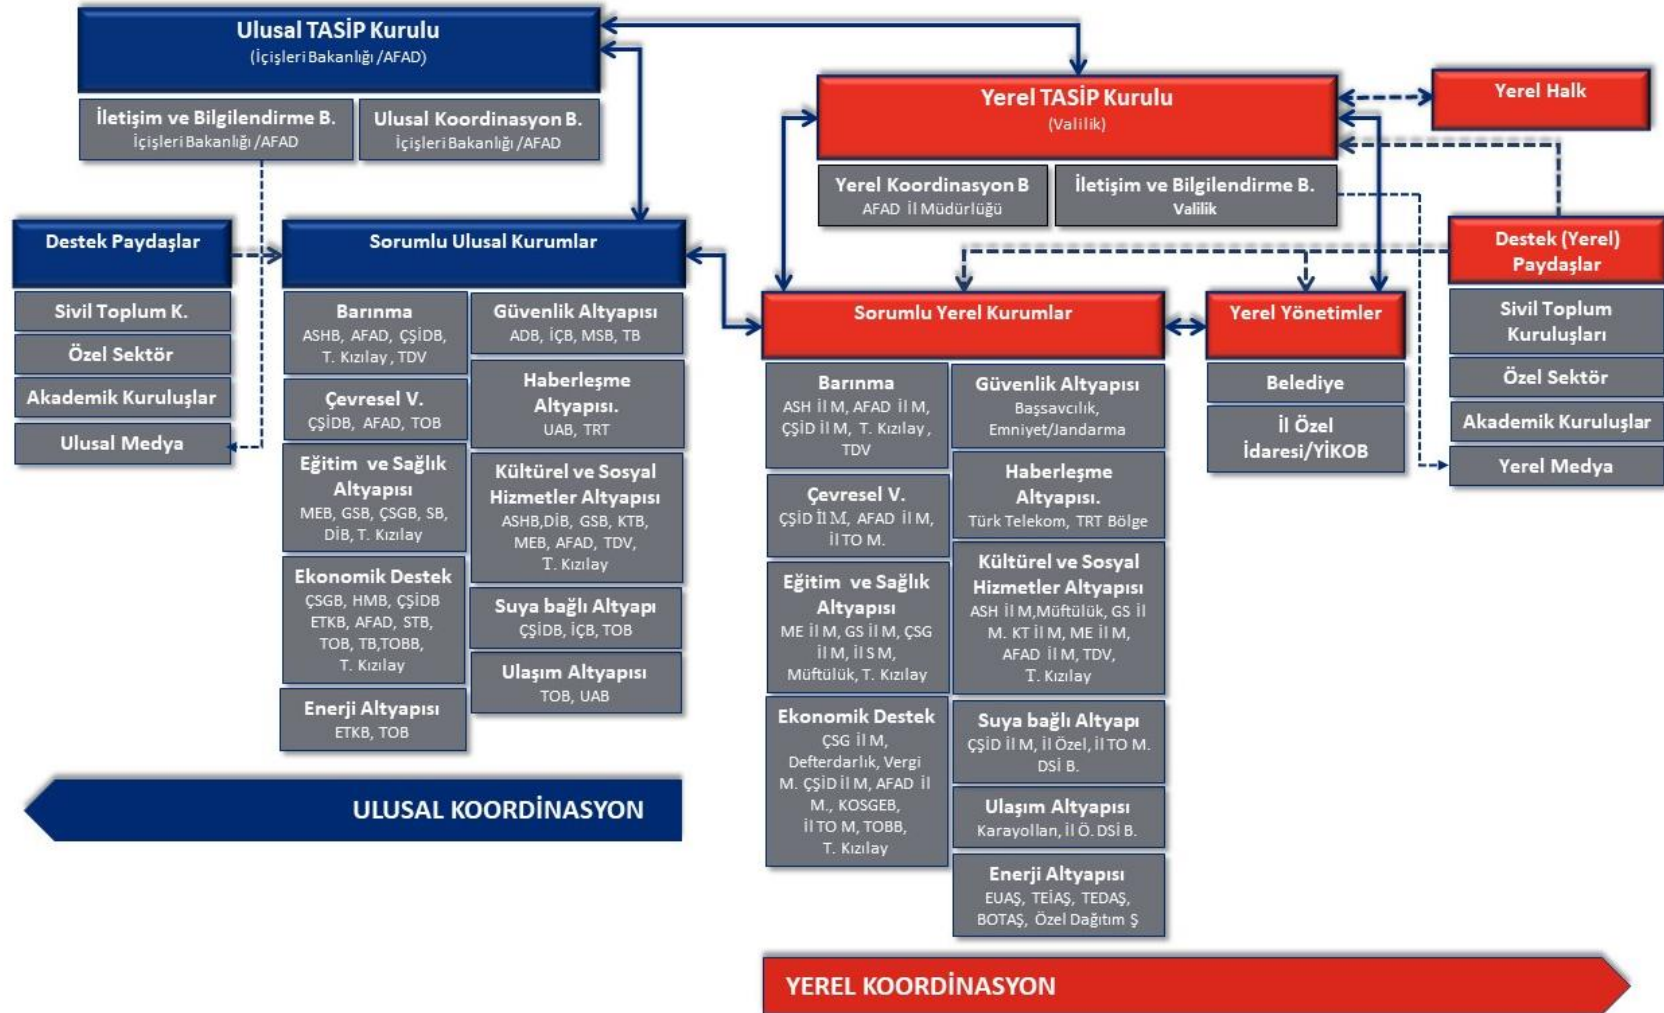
Ulusal TASİP Kurulu
(İçişleri Bakanlığı /AFAD)

İletişim ve Bilgilendirme B.
İçişleri Bakanlığı /AFAD

Ulusal Koordinasyon B.
İçişleri Bakanlığı /AFAD

Destek Paydaşlar

Sivil Toplum K.

Özel Sektör

Akademik Kuruluşlar

Ulusal Medya

Sorumlu Ulusal Kurumlar

Barınma
ASHB, AFAD, ÇŞİDB, T. Kızılay, TDV

Güvenlik Altyapısı
ADB, İÇB, MSB, TB

Çevresel V.
ÇŞİDB, AFAD, TOB

Haberleşme Altyapısı.
UAB, TRT

Eğitim ve Sağlık Altyapısı
MEB, GSB, ÇSGB, SB, DİB, T. Kızılay

Kültürel ve Sosyal Hizmetler Altyapısı
ASHB,DİB, GSB, KTB, MEB, AFAD, TDV, T. Kızılay

Ekonomik Destek
ÇSGB, HMB, ÇŞİDB ETKB, AFAD, STB, TOB, TB,TOBB, T. Kızılay

Suya bağlı Altyapı
ÇŞİDB, İÇB, TOB

Ulaşım Altyapısı
TOB, UAB

Enerji Altyapısı
ETKB, TOB

ULUSAL KOORDİNASYON

Yerel TASİP Kurulu
(Valilik)

Yerel Halk

Yerel Koordinasyon B
AFAD İl Müdürlüğü

İletişim ve Bilgilendirme B.
Valilik

Destek (Yerel) Paydaşlar

Sorumlu Yerel Kurumlar

Yerel Yönetimler

Sivil Toplum Kuruluşları

Belediye

Özel Sektör

İl Özel İdaresi/YİKOB

Akademik Kuruluşlar

Yerel Medya

Barınma
ASH İl M, AFAD İl M, ÇŞİD İl M, T. Kızılay, TDV

Güvenlik Altyapısı
Başsavcılık, Emniyet/Jandarma

Çevresel V.
ÇŞİD İl M, AFAD İl M, İl TO M.

Haberleşme Altyapısı.
Türk Telekom, TRT Bölge

Eğitim ve Sağlık Altyapısı
ME İl M, GS İl M, ÇSG İl M, İl S M, Müftülük, T. Kızılay

Kültürel ve Sosyal Hizmetler Altyapısı
ASH İl M,Müftülük, GS İl M. KT İl M, ME İl M, AFAD İl M, TDV, T. Kızılay

Ekonomik Destek
ÇSG İl M, Defterdarlık, Vergi M. ÇŞİD İl M, AFAD İl M., KOSGEB, İl TO M, TOBB, T. Kızılay

Suya bağlı Altyapı
ÇŞİD İl M, İl Özel, İl TO M. DSİ B.

Ulaşım Altyapısı
Karayolları, İl Ö. DSİ B.

Enerji Altyapısı
EUAŞ, TEİAŞ, TEDAŞ, BOTAŞ, Özel Dağıtım Ş

YEREL KOORDİNASYON